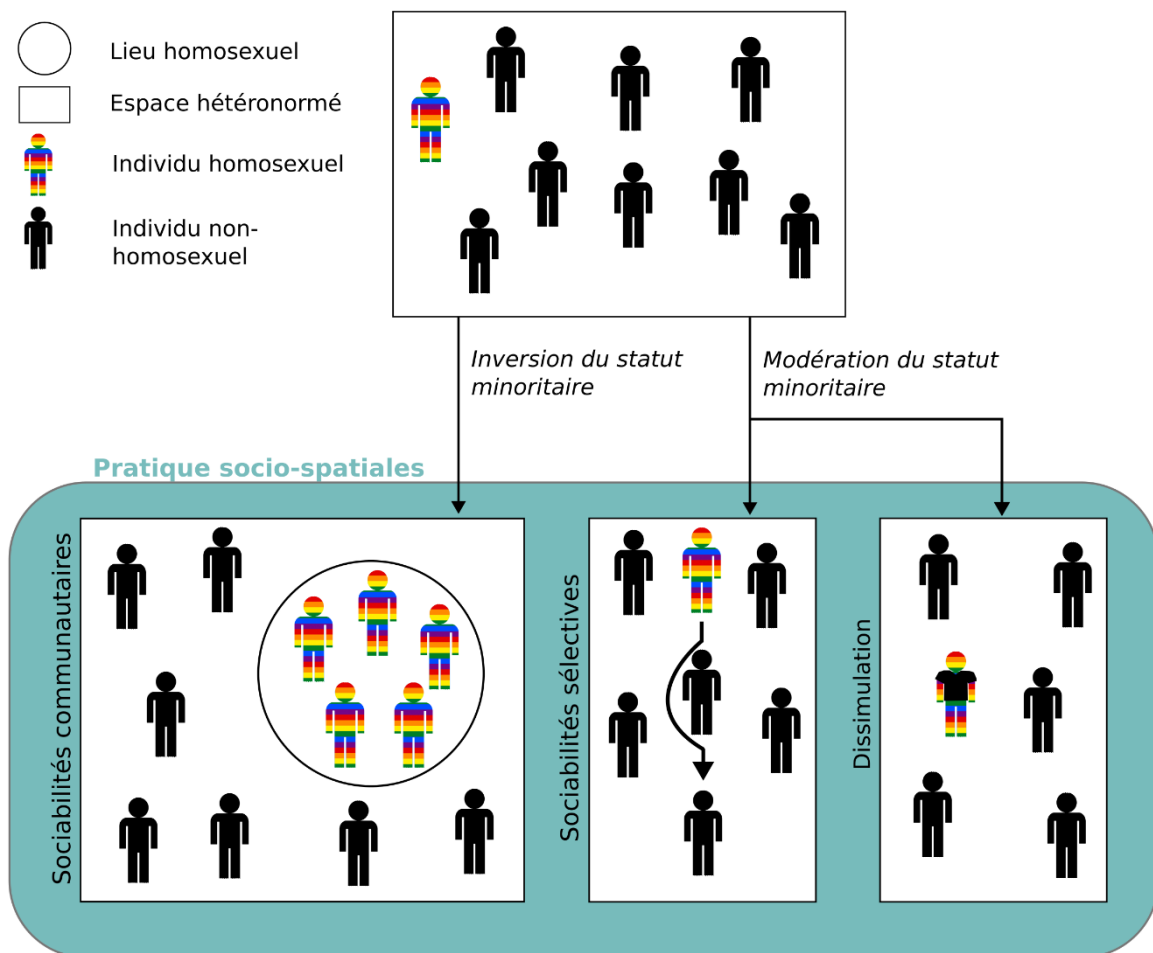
Lieu homosexuel

Espace hétéronormé

Individu homosexuel

Individu non-homosexuel

Inversion du statut minoritaire

Modération du statut minoritaire

Pratique socio-spatiales

Sociabilités communautaires

Sociabilités sélectives

Dissimulation